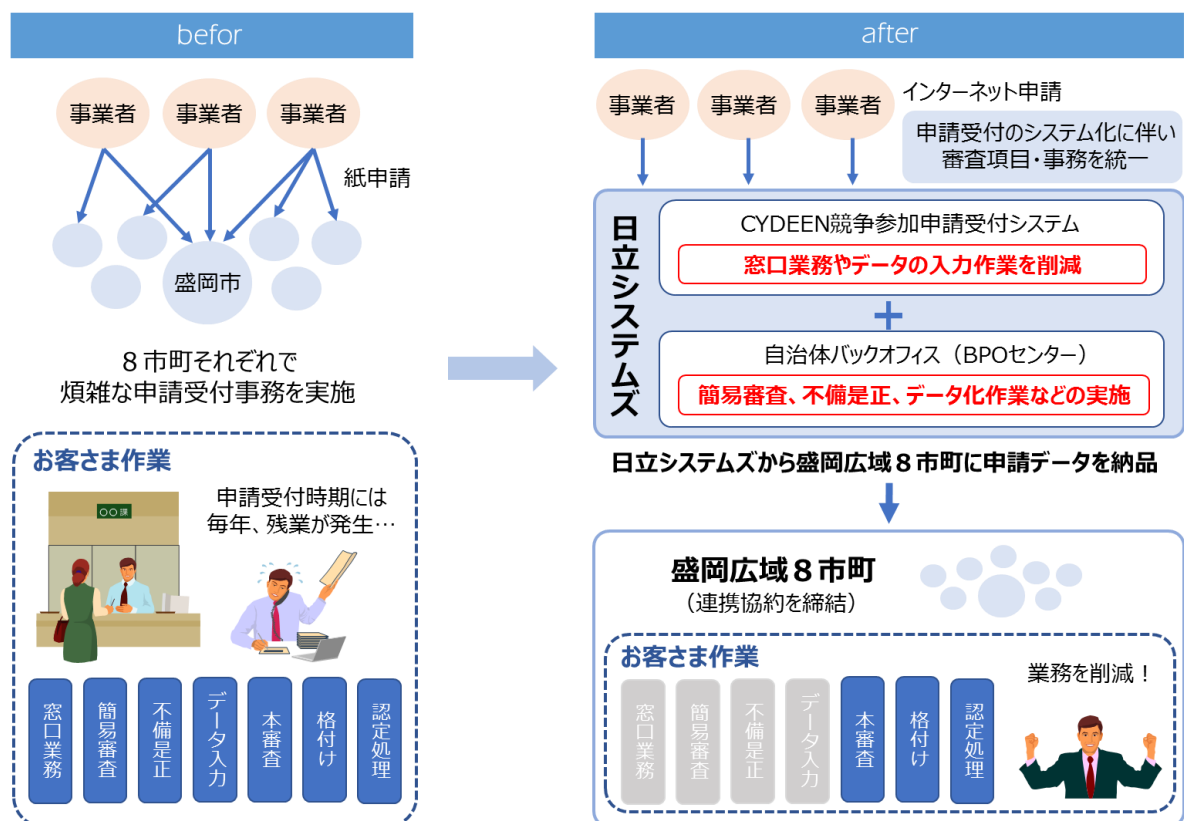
befor

事業者 事業者 事業者

紙申請

盛岡市

８市町それぞれで
煩雑な申請受付事務を実施

お客さま作業

○○課

申請受付時期には
毎年、残業が発生…

窓口業務
簡易審査
不備是正
データ入力
本審査
格付け
認定処理

after

事業者 事業者 事業者

インターネット申請

申請受付のシステム化に伴い
審査項目・事務を統一

日立システムズ

CYDEEN競争参加申請受付システム

窓口業務やデータの入力作業を削減

＋

自治体バックオフィス（BPOセンター）

簡易審査、不備是正、データ化作業などの実施

日立システムズから盛岡広域８市町に申請データを納品

盛岡広域８市町
（連携協約を締結）

お客さま作業

窓口業務
簡易審査
不備是正
データ入力
本審査
格付け
認定処理

業務を削減！